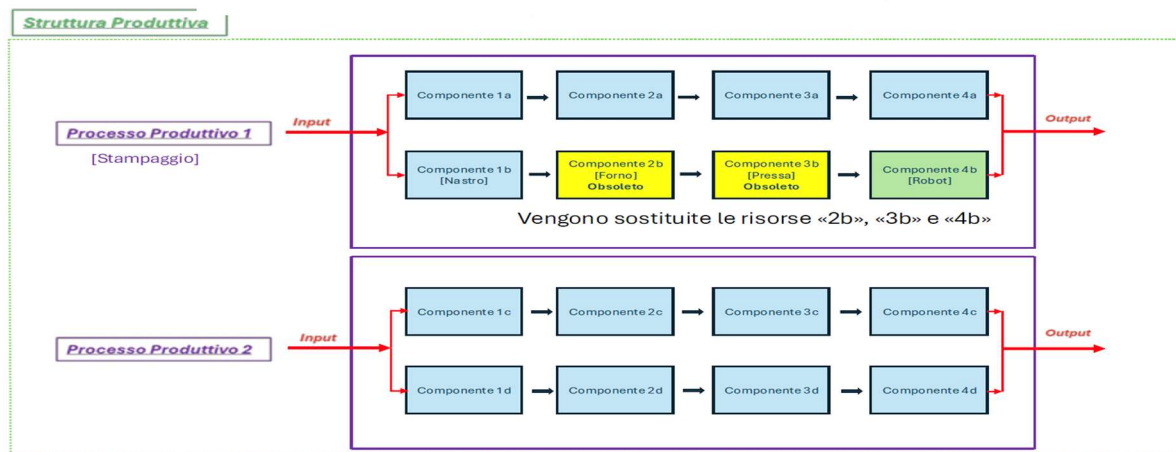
Struttura Produttiva

Processo Produttivo 1

[Stampaggio]

Input

Componente 1a

Componente 2a

Componente 3a

Componente 4a

Componente 1b [Nastro]

Componente 2b [Forno] Obsoleto

Componente 3b [Pressa] Obsoleto

Componente 4b [Robot]

Output

Vengono sostituite le risorse «2b», «3b» e «4b»

Processo Produttivo 2

Input

Componente 1c

Componente 2c

Componente 3c

Componente 4c

Componente 1d

Componente 2d

Componente 3d

Componente 4d

Output